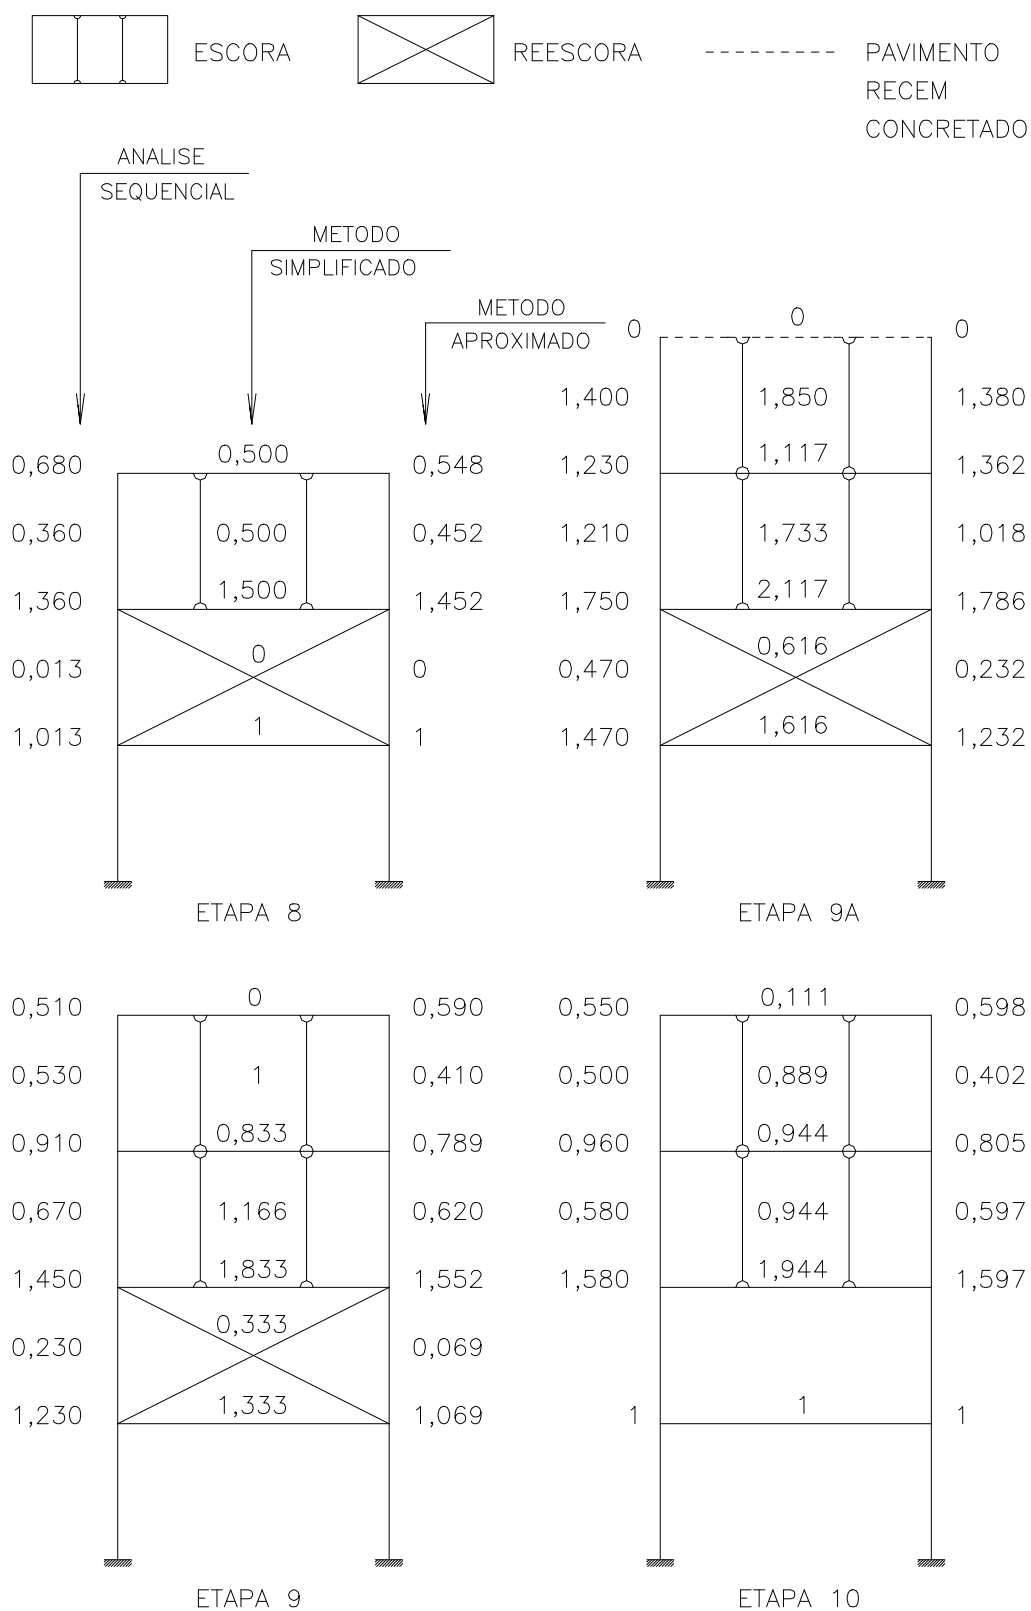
ESCORA
REESCORA
PAVIMENTO RECEM CONCRETADO

ANALISE SEQUENCIAL
METODO SIMPLIFICADO
METODO APROXIMADO

0,680
0,360
1,360
0,013
1,013
0,500
0,500
1,500
0
1
0,548
0,452
1,452
0
1
ETAPA 8

0
1,400
1,230
1,210
1,750
0,470
1,470
0
1,850
1,117
1,733
2,117
0,616
1,616
0
1,380
1,362
1,018
1,786
0,232
1,232
ETAPA 9A

0,510
0,530
0,910
0,670
1,450
0,230
1,230
0
1
0,833
1,166
1,833
0,333
1,333
0,590
0,410
0,789
0,620
1,552
0,069
1,069
ETAPA 9

0,550
0,500
0,960
0,580
1,580
1
0,111
0,889
0,944
0,944
1,944
1
0,598
0,402
0,805
0,597
1,597
1
ETAPA 10